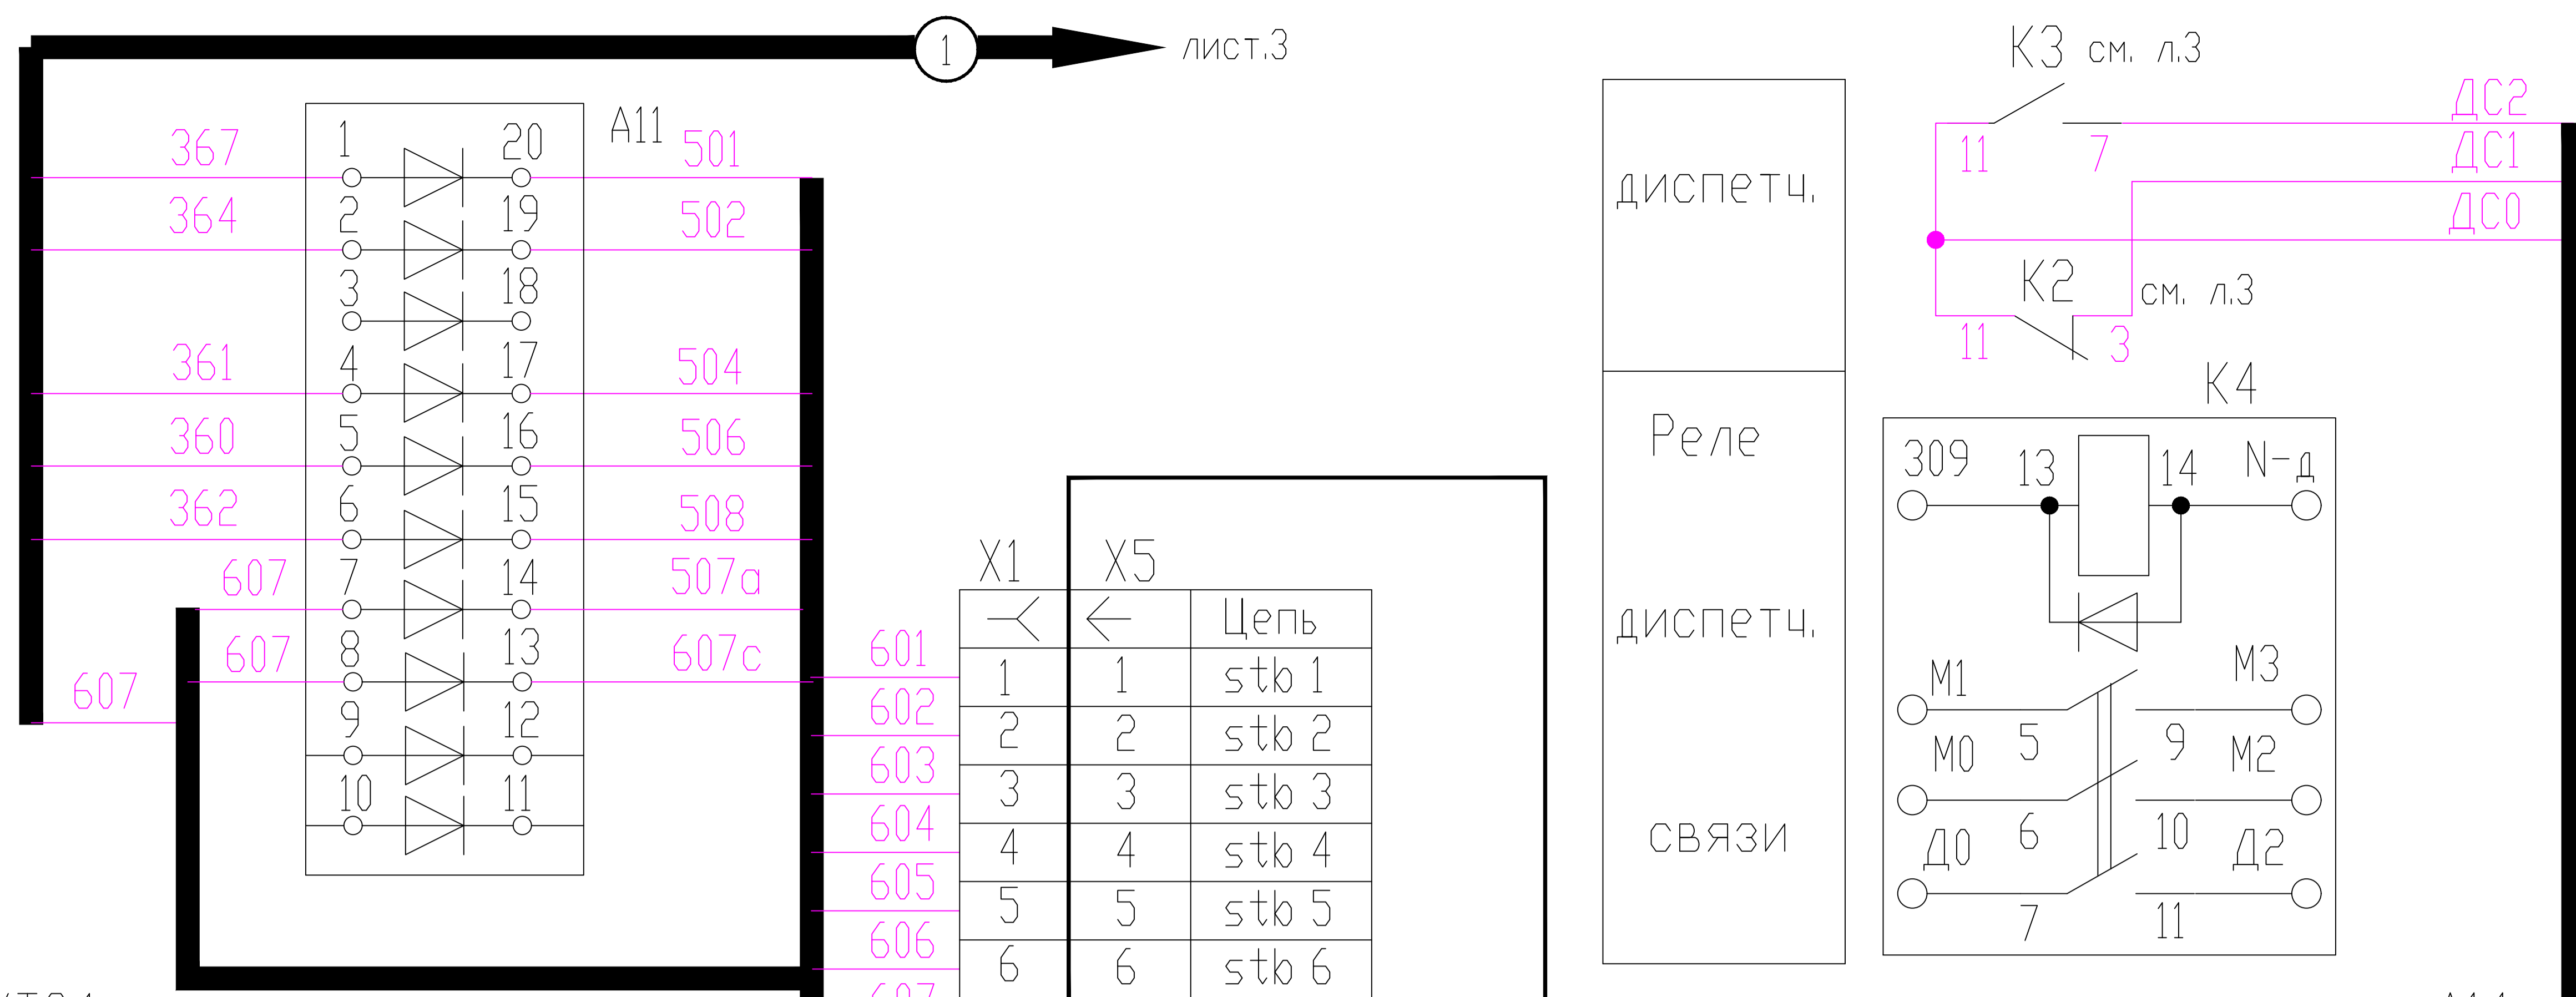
1
лист.3

A11
367 1 20 501
364 2 19 502
3 18
361 4 17 504
360 5 16 506
362 6 15 508
607 7 14 507а
607 8 13 607с
607 9 12
10 11

X1 X5

| ⤙ | ← | Цепь |
|---|---|---|
| 1 | 1 | stb 1 |
| 2 | 2 | stb 2 |
| 3 | 3 | stb 3 |
| 4 | 4 | stb 4 |
| 5 | 5 | stb 5 |
| 6 | 6 | stb 6 |

601
602
603
604
605
606
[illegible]

диспетч.

Реле

диспетч.

связи

К3 см. л.3
11 7
ДС2
ДС1
ДС0
К2 см. л.3
11 3

К4
309 13 14 N-д
М1 М3
М0 5 9 М2
Д0 6 10 Д2
7 11